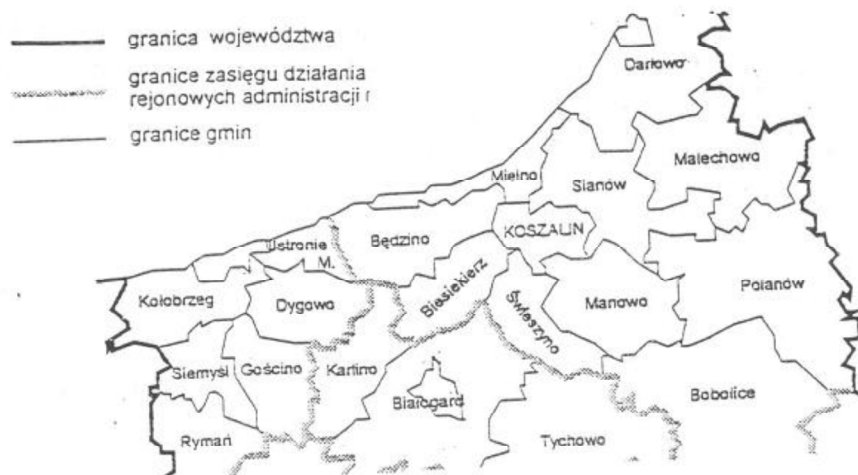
granica województwa

granice zasięgu działania rejonowych administracji r

granice gmin

Darłowo

Malechowo

Mielno

Sianów

KOSZALIN

Ustronie M.

Będzino

Polanów

Kołobrzeg

Dygowo

Biesiekierz

Świeszyno

Manowo

Siemyśl

Gościno

Karlino

Białogard

Bobolice

Rymań

Tychowo